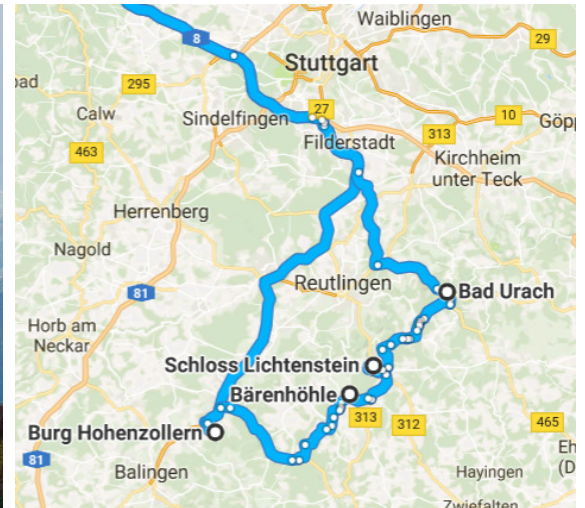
Waiblingen
8
29
Stuttgart
bad
295
27
10
Göpp
Calw
Sindelfingen
313
463
Filderstadt
Kirchheim unter Teck
Herrenberg
Nagold
Reutlingen
81
Bad Urach
Horb am Neckar
Schloss Lichtenstein
Bärenhöhle
313
312
465
Burg Hohenzollern
81
Balingen
Hayingen
Eh
(D
Zwiefalten